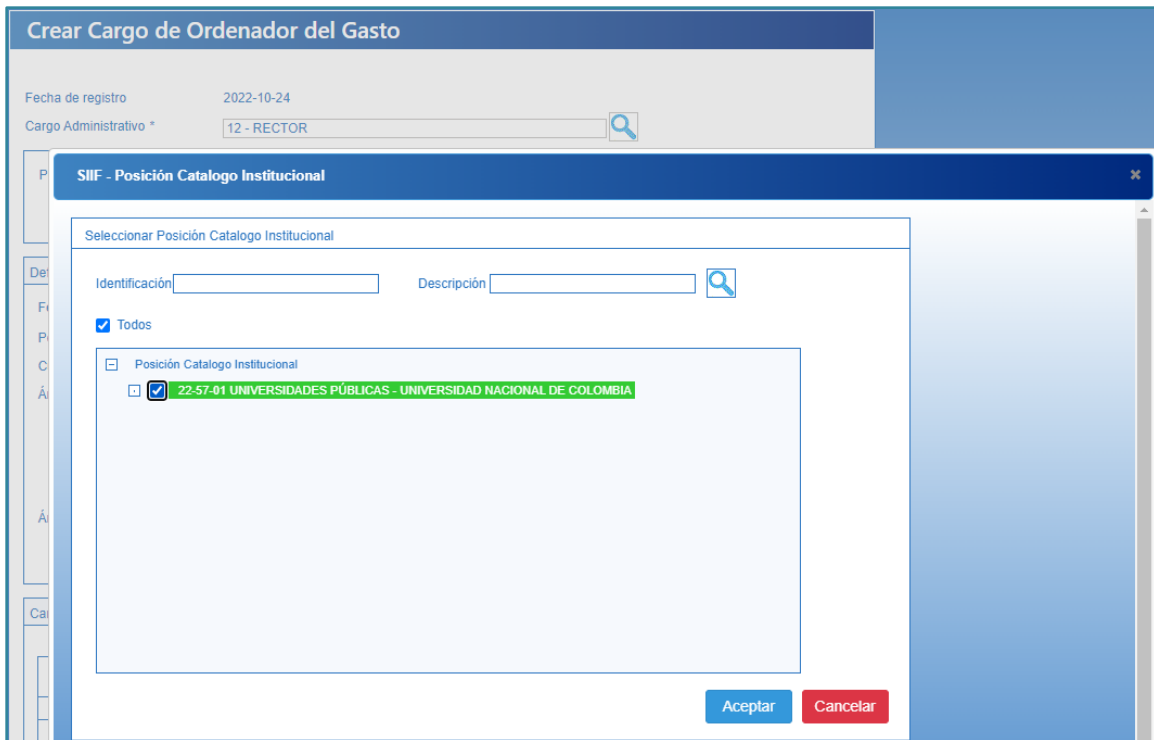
Crear Cargo de Ordenador del Gasto

Fecha de registro 2022-10-24

Cargo Administrativo * 12 - RECTOR

P

Det

F

P

C

Á

Á

Ca

SIIF - Posición Catalogo Institucional

×

Seleccionar Posición Catalogo Institucional

Identificación

Descripción

Todos

Posición Catalogo Institucional

22-57-01 UNIVERSIDADES PÚBLICAS - UNIVERSIDAD NACIONAL DE COLOMBIA

Aceptar

Cancelar